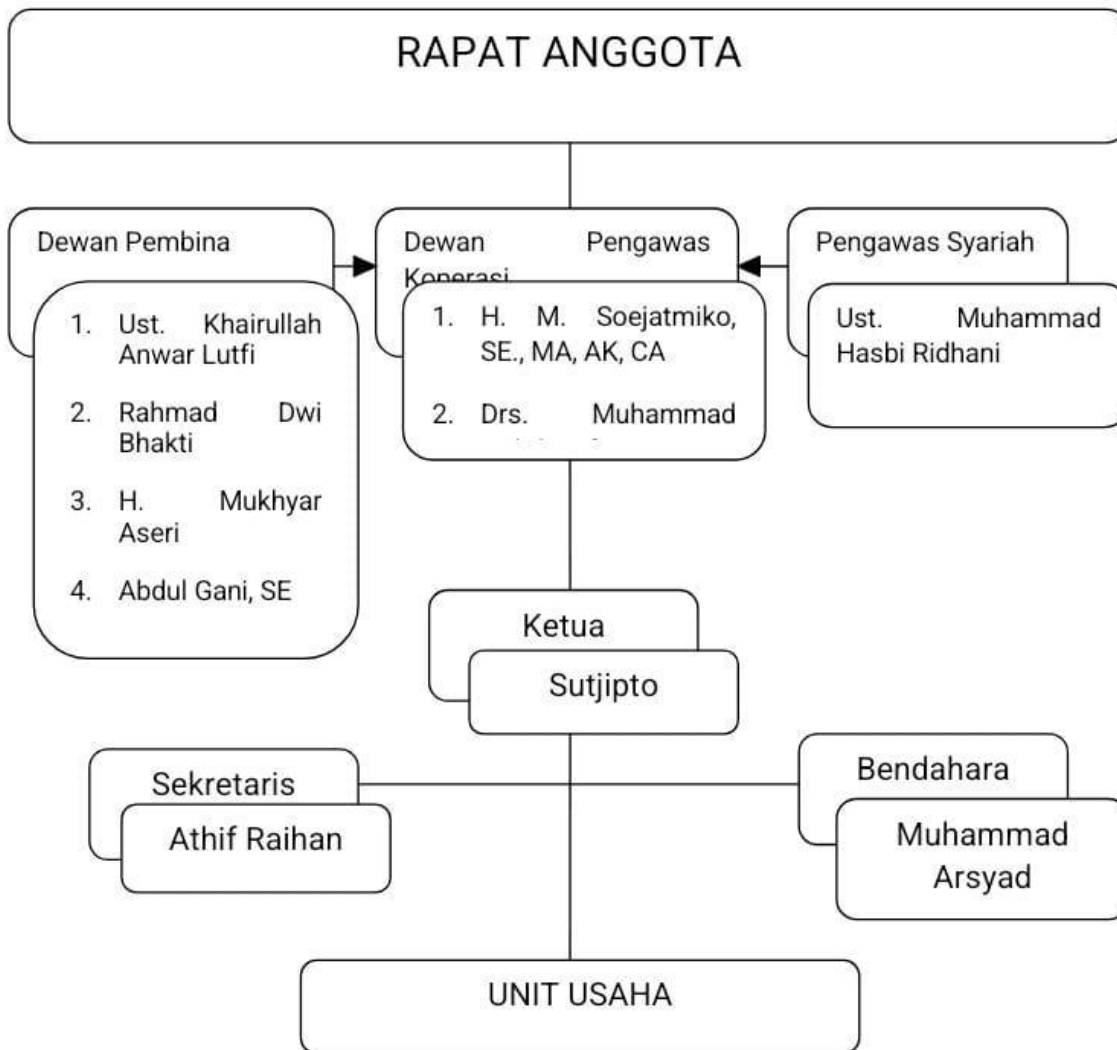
RAPAT ANGGOTA

Dewan Pembina

1. Ust. Khairullah Anwar Lutfi

2. Rahmad Dwi Bhakti

3. H. Mukhyar Aseri

4. Abdul Gani, SE

Dewan Pengawas Koperasi

1. H. M. Soejatmiko, SE., MA, AK, CA

2. Drs. Muhammad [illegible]

Pengawas Syariah

Ust. Muhammad Hasbi Ridhani

Ketua

Sutjipto

Sekretaris

Athif Raihan

Bendahara

Muhammad Arsyad

UNIT USAHA